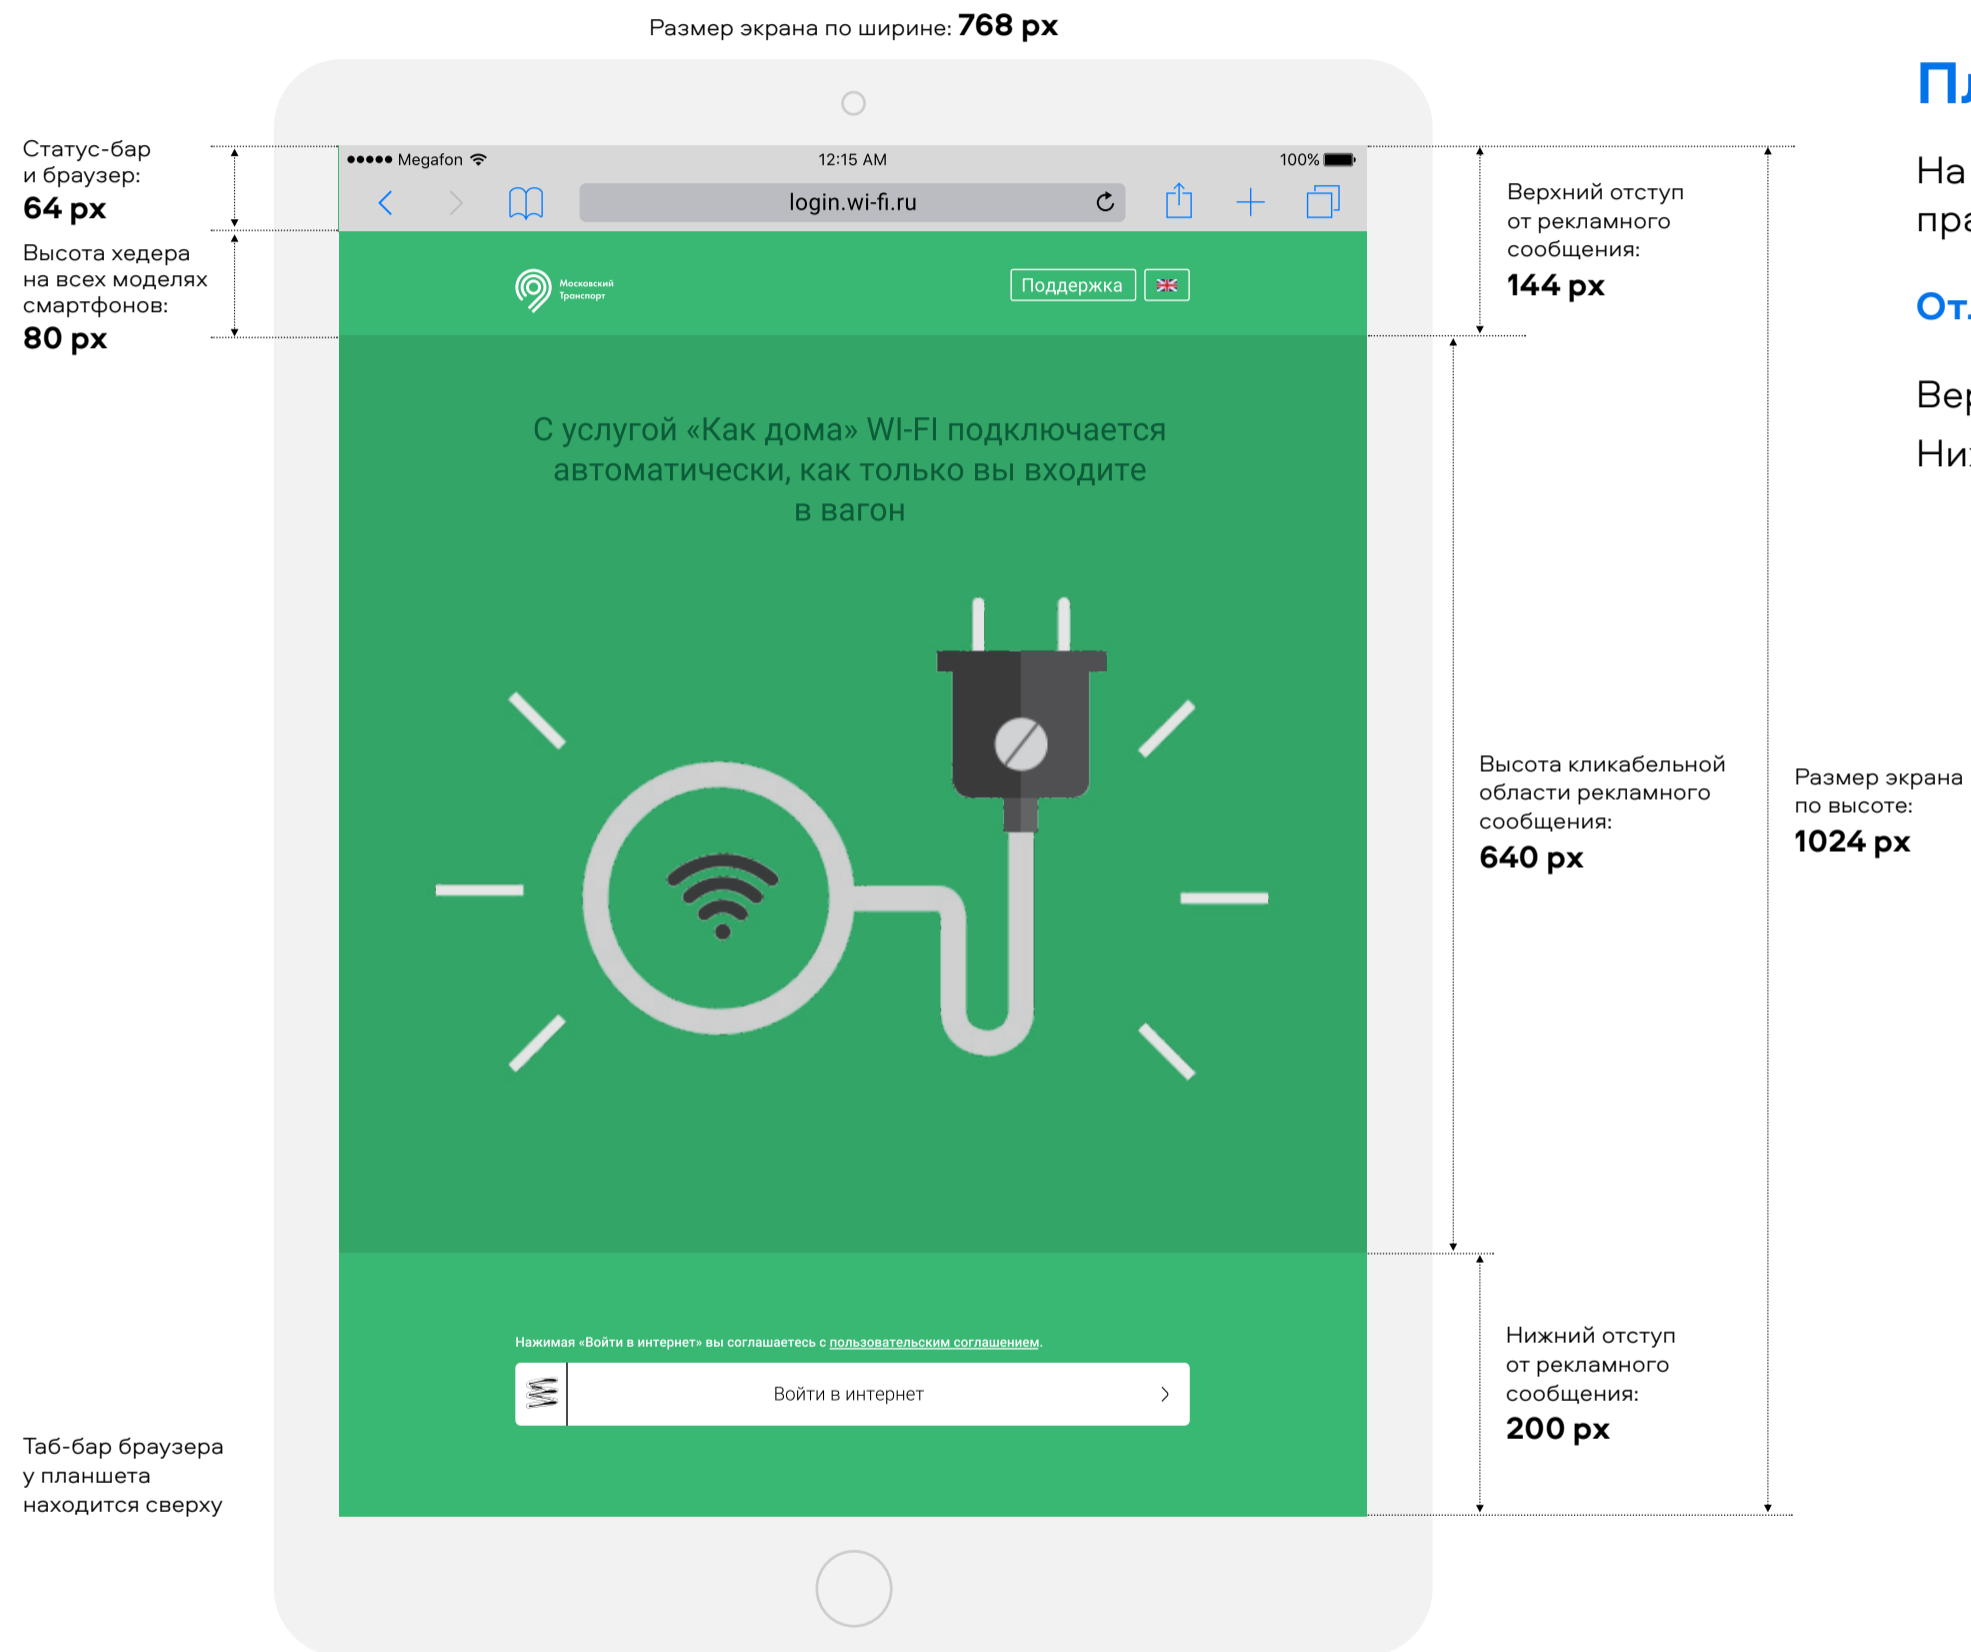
Размер экрана по ширине: **768 px**

Статус-бар и браузер:
**64 px**

Высота хедера на всех моделях смартфонов:
**80 px**

●●●●● Megafon 12:15 AM 100%

login.wi-fi.ru

Московский Транспорт

Поддержка

С услугой «Как дома» WI-FI подключается автоматически, как только вы входите в вагон

Нажимая «Войти в интернет» вы соглашаетесь с пользовательским соглашением.

Войти в интернет

Таб-бар браузера у планшета находится сверху

Верхний отступ от рекламного сообщения:
**144 px**

Высота кликабельной области рекламного сообщения:
**640 px**

Нижний отступ от рекламного сообщения:
**200 px**

Размер экрана по высоте:
**1024 px**

Пл

На
пра

От

Вер
Ни